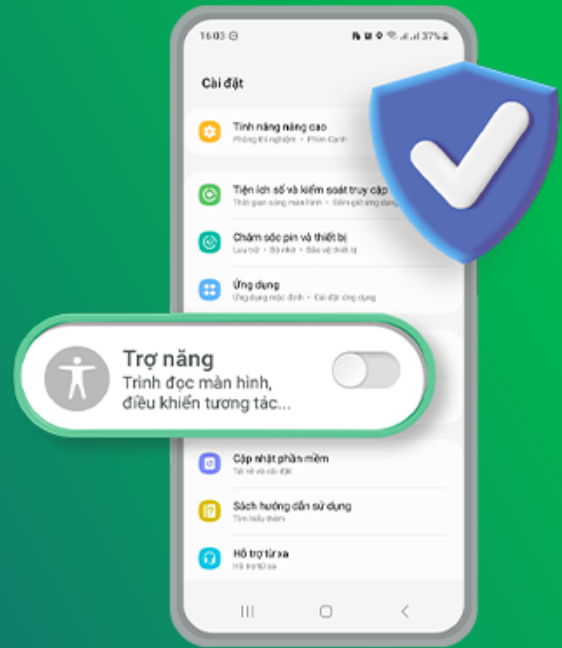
16:03 37%

Cài đặt

Tính năng nâng cao
Phòng thí nghiệm • Phím Cạnh

Tiện ích số và kiểm soát truy cập
Thời gian sáng màn hình • Giờ giới hạn ứng dụng

Chăm sóc pin và thiết bị
Lưu trữ • Bộ nhớ • Bảo vệ thiết bị

Ứng dụng
Ứng dụng mặc định • Cài đặt ứng dụng

Trợ năng
Trình đọc màn hình, điều khiển tương tác...

Cập nhật phần mềm
Tải về và cài đặt

Sách hướng dẫn sử dụng
Tìm hiểu thêm

Hỗ trợ từ xa
Hỗ trợ từ xa